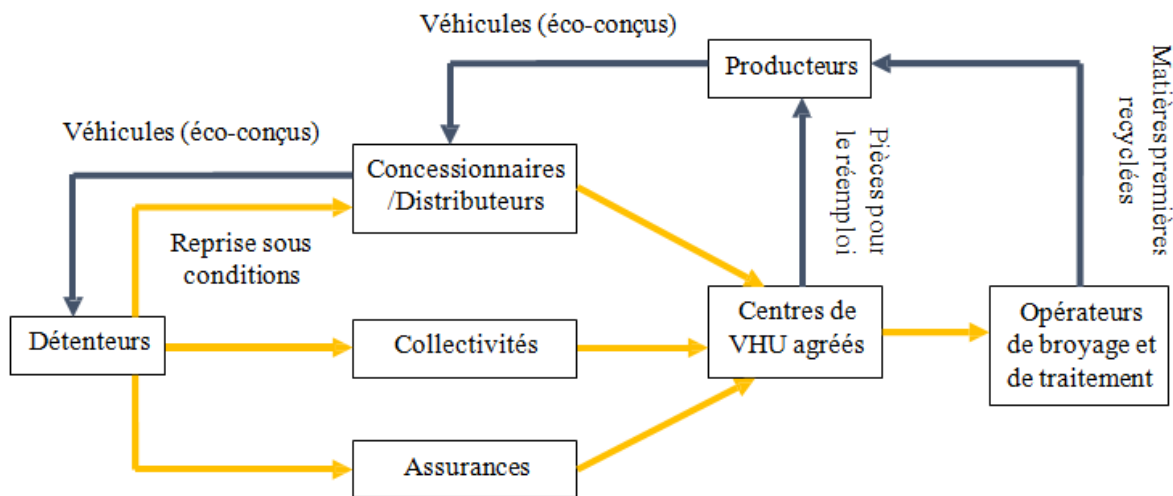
Véhicules (éco-conçus)

Producteurs

Matières premières recyclées

Véhicules (éco-conçus)

Pièces pour le réemploi

Concessionnaires /Distributeurs

Reprise sous conditions

Détenteurs

Collectivités

Centres de VHU agréés

Opérateurs de broyage et de traitement

Assurances